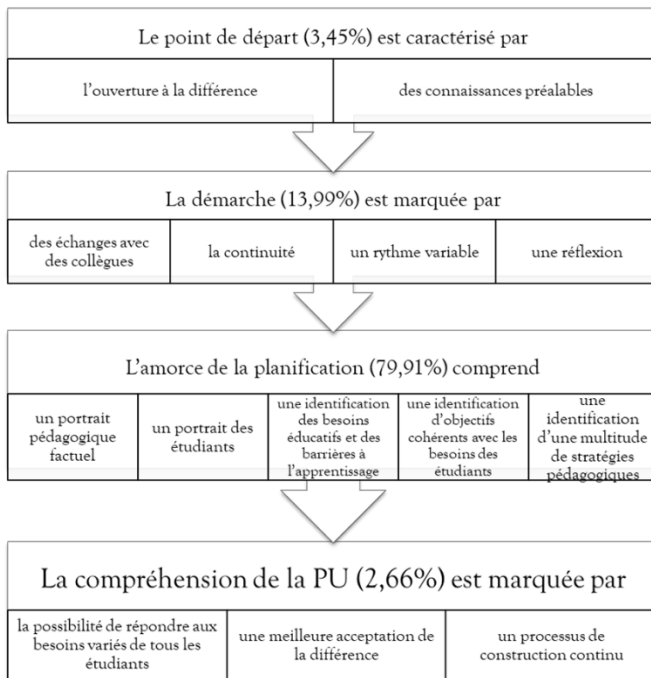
Le point de départ (3,45%) est caractérisé par

l'ouverture à la différence

des connaissances préalables

La démarche (13,99%) est marquée par

des échanges avec des collègues

la continuité

un rythme variable

une réflexion

L'amorce de la planification (79,91%) comprend

un portrait pédagogique factuel

un portrait des étudiants

une identification des besoins éducatifs et des barrières à l'apprentissage

une identification d'objectifs cohérents avec les besoins des étudiants

une identification d'une multitude de stratégies pédagogiques

La compréhension de la PU (2,66%) est marquée par

la possibilité de répondre aux besoins variés de tous les étudiants

une meilleure acceptation de la différence

un processus de construction continu